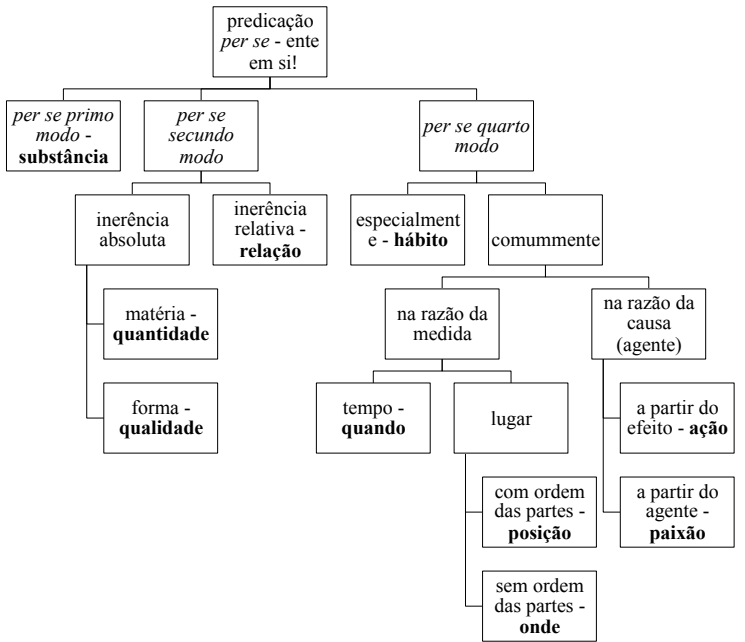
predicação *per se* - ente em si!

*per se primo modo* - **substância**

*per se secundo modo*

inerência absoluta

matéria - **quantidade**

forma - **qualidade**

inerência relativa - **relação**

*per se quarto modo*

especialmente - **hábito**

comummente

na razão da medida

tempo - **quando**

lugar

com ordem das partes - **posição**

sem ordem das partes - **onde**

na razão da causa (agente)

a partir do efeito - **ação**

a partir do agente - **paixão**